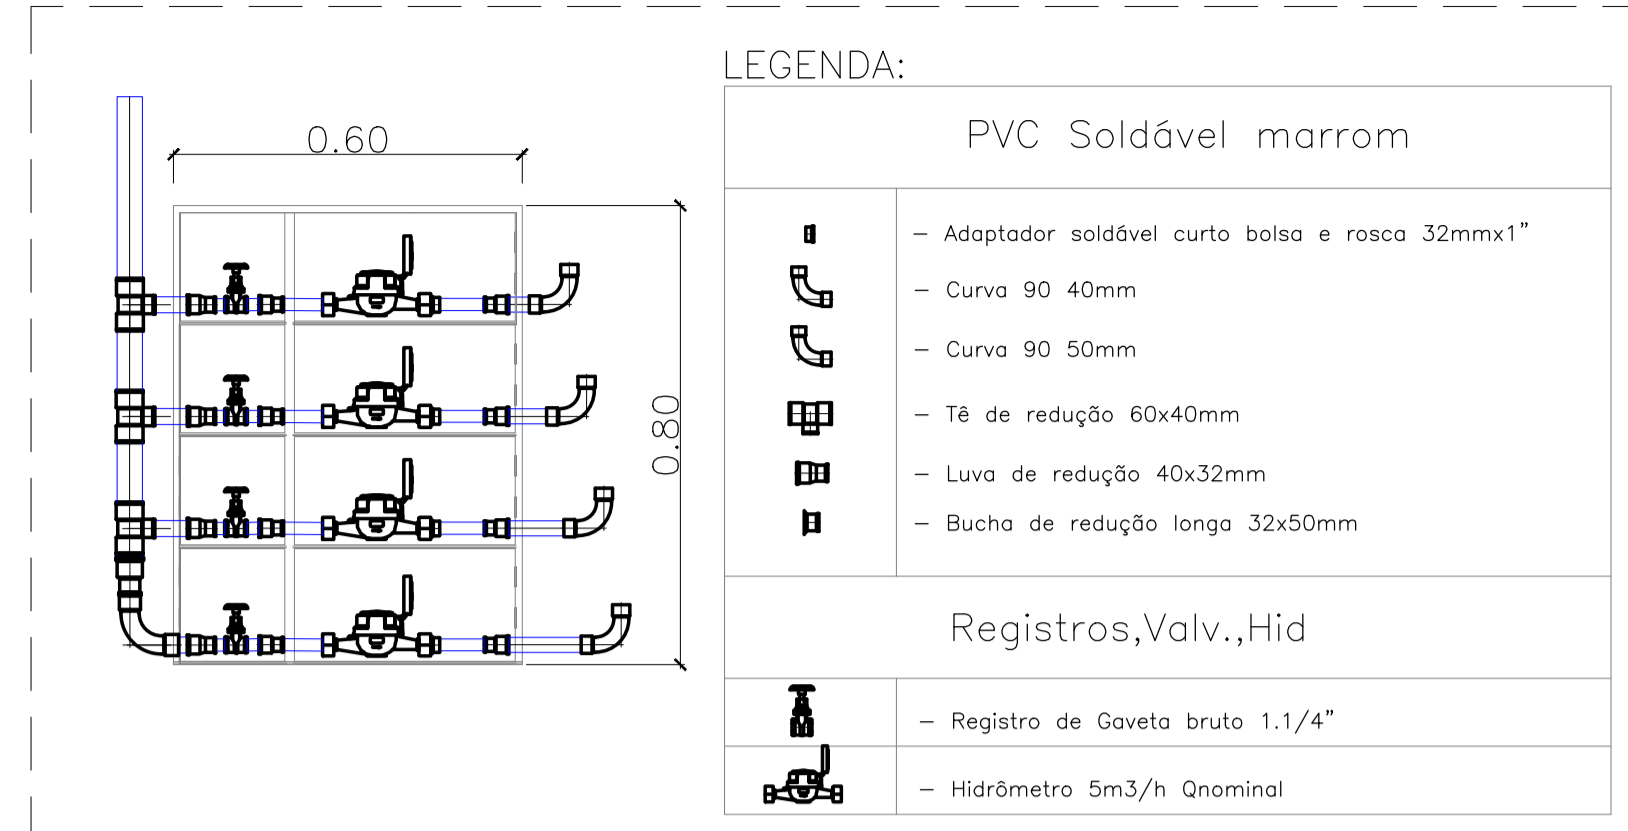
0.60

0.80

LEGENDA:

| PVC Soldável marrom | |
|---|---|
| | – Adaptador soldável curto bolsa e rosca 32mmx1" |
| | – Curva 90 40mm |
| | – Curva 90 50mm |
| | – Tê de redução 60x40mm |
| | – Luva de redução 40x32mm |
| | – Bucha de redução longa 32x50mm |

| Registros,Valv.,Hid | |
|---|---|
| | – Registro de Gaveta bruto 1.1/4" |
| | – Hidrômetro 5m3/h Qnominal |